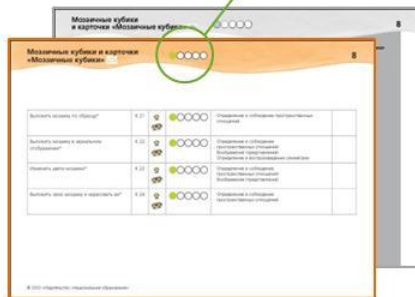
Мозаичные кубики и карточки «Мозаичные кубики»

Мозаичные кубики и карточки «Мозаичные кубики»

8

8

| Выложить мозаику по образцу* | К 21 | Определение и соблюдение пространственных отношений |
|---|---|---|
| Выложить мозаику в зеркальном отображении* | К 22 | Определение и соблюдение пространственных отношений Воображение представлений Определение и воспроизведение симметрии |
| Изменить цвета мозаики* | К 23 | Определение и соблюдение пространственных отношений Воображение представлений |
| Выложить свою мозаику и нарисовать ее* | К 24 | Определение и соблюдение пространственных отношений |

© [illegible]